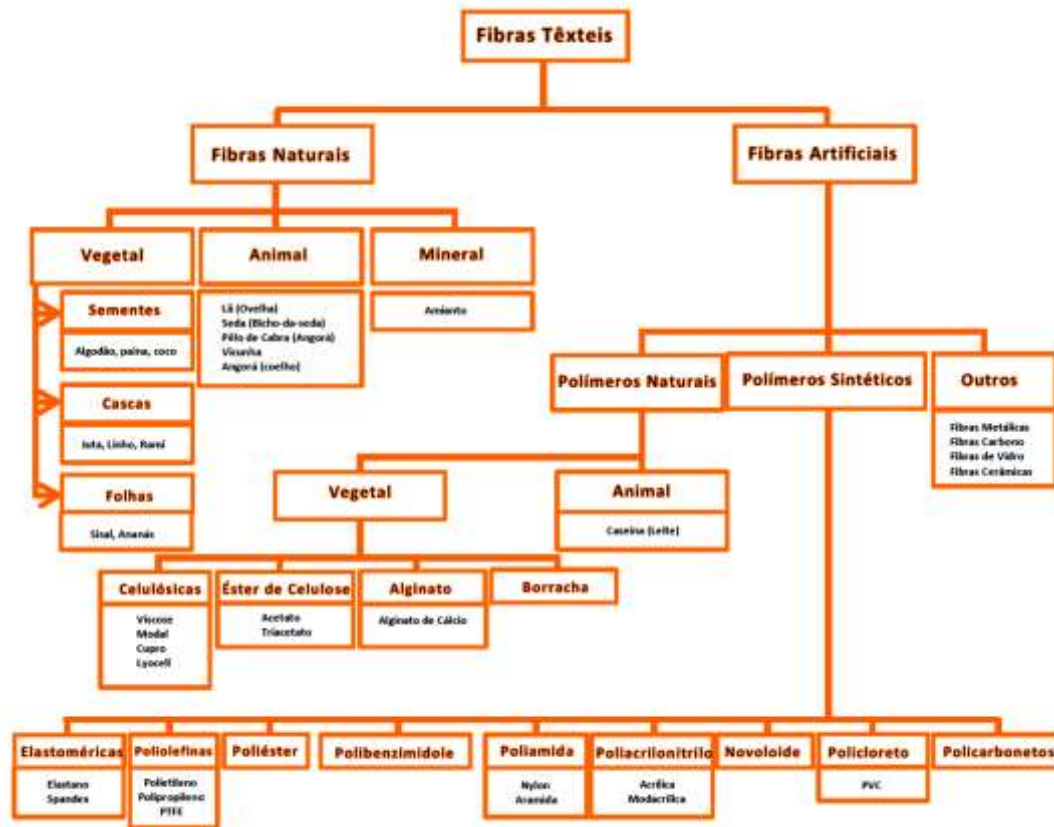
Fibras Têxteis

Fibras Naturais

Fibras Artificiais

Vegetal

Animal

Mineral

Sementes

Algodão, paina, coco

Cascas

Juta, Linho, Rami

Folhas

Sisal, Ananás

Lã (Ovelha)
Seda (Bicho-da-seda)
Pêlo de Cabra (Angorá)
Vicunha
Angorá (coelho)

Amianto

Polímeros Naturais

Polímeros Sintéticos

Outros

Fibras Metálicas
Fibras Carbono
Fibras de Vidro
Fibras Cerâmicas

Vegetal

Animal

Caseína (Leite)

Celulósicas

Viscose
Modal
Cupro
Lyocell

Éster de Celulose

Acetato
Triacetato

Alginato

Alginato de Cálcio

Borracha

Elastoméricas

Elastano
Spandex

Poliolefinas

Polietileno
Polipropileno
PTFE

Poliéster

Polibenzimidole

Poliamida

Nylon
Aramida

Poliacrilonitrilo

Acrílica
Modacrílica

Novoloide

Policloreto

PVC

Policarbonetos